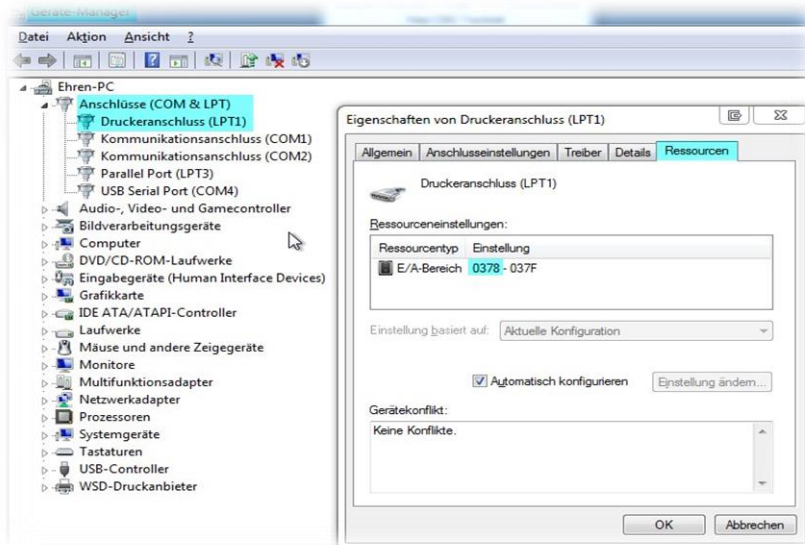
Geräte-Manager

Datei Aktion Ansicht ?

Ehren-PC
Anschlüsse (COM & LPT)
Druckeranschluss (LPT1)
Kommunikationsanschluss (COM1)
Kommunikationsanschluss (COM2)
Parallel Port (LPT3)
USB Serial Port (COM4)
Audio-, Video- und Gamecontroller
Bildverarbeitungsgeräte
Computer
DVD/CD-ROM-Laufwerke
Eingabegeräte (Human Interface Devices)
Grafikkarte
IDE ATA/ATAPI-Controller
Laufwerke
Mäuse und andere Zeigegeräte
Monitore
Multifunktionsadapter
Netzwerkadapter
Prozessoren
Systemgeräte
Tastaturen
USB-Controller
WSD-Druckanbieter

Eigenschaften von Druckeranschluss (LPT1)

Allgemein | Anschlusseinstellungen | Treiber | Details | Ressourcen

Druckeranschluss (LPT1)

Ressourceneinstellungen:

| Ressourcentyp | Einstellung |
|---|---|
| E/A-Bereich | 0378 - 037F |

Einstellung basiert auf: Aktuelle Konfiguration

Automatisch konfigurieren

Einstellung ändern...

Gerätekonflikt:

Keine Konflikte.

OK Abbrechen